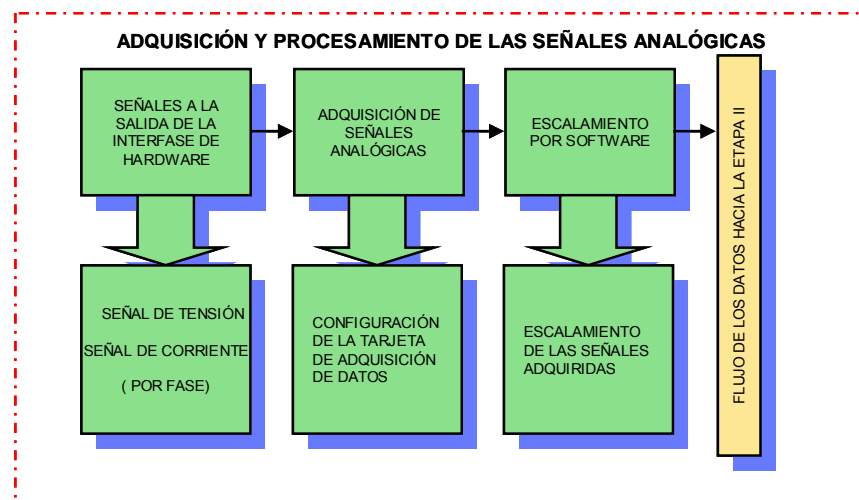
ADQUISICIÓN Y PROCESAMIENTO DE LAS SEÑALES ANALÓGICAS

SEÑALES A LA SALIDA DE LA INTERFASE DE HARDWARE

ADQUISICIÓN DE SEÑALES ANALÓGICAS

ESCALAMIENTO POR SOFTWARE

FLUJO DE LOS DATOS HACIA LA ETAPA II

SEÑAL DE TENSIÓN

SEÑAL DE CORRIENTE

( POR FASE)

CONFIGURACIÓN DE LA TARJETA DE ADQUISICIÓN DE DATOS

ESCALAMIENTO DE LAS SEÑALES ADQUIRIDAS